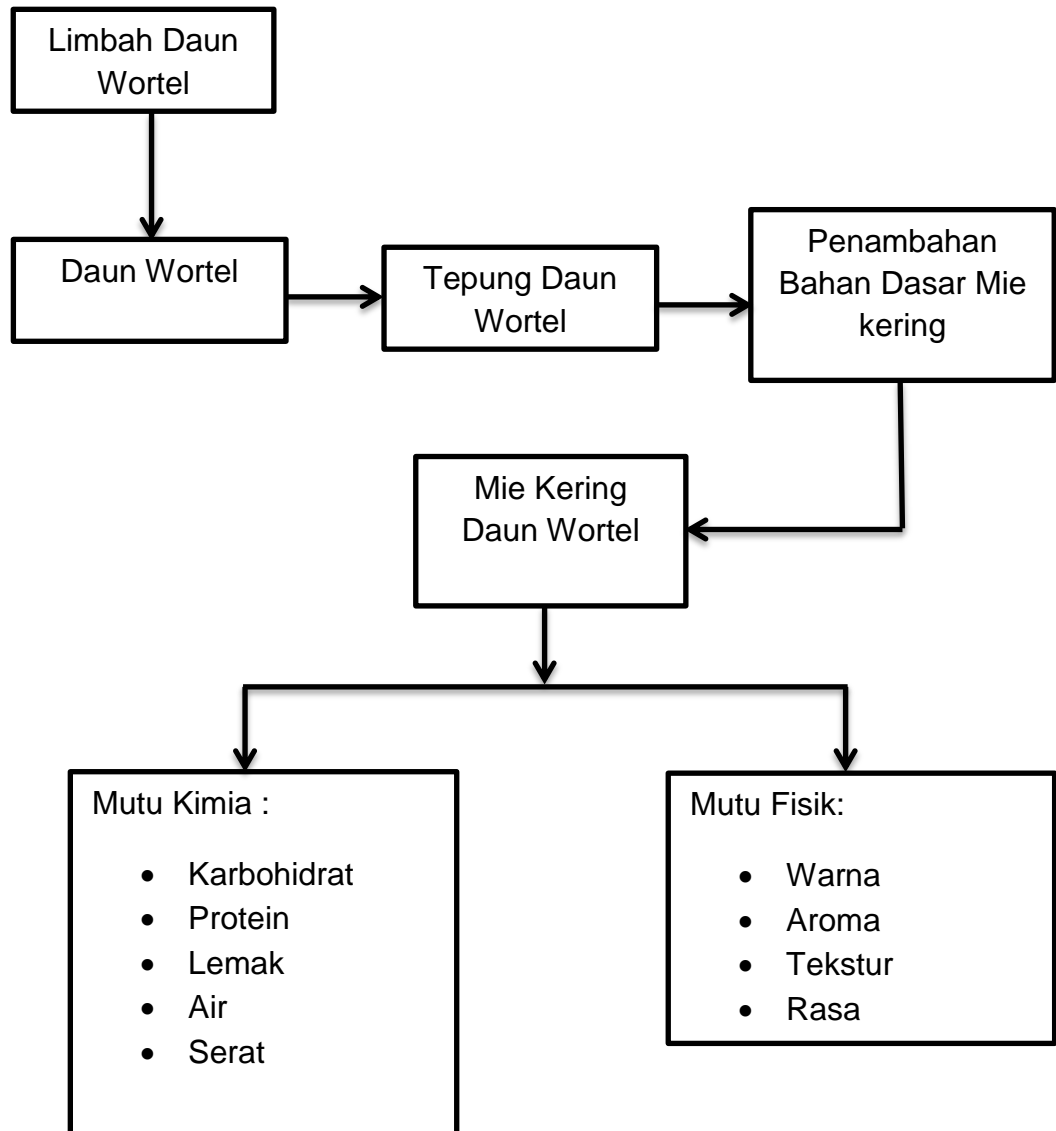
Limbah Daun Wortel

Daun Wortel

Tepung Daun Wortel

Penambahan Bahan Dasar Mie kering

Mie Kering Daun Wortel

Mutu Kimia :

- Karbohidrat
- Protein
- Lemak
- Air
- Serat

Mutu Fisik:

- Warna
- Aroma
- Tekstur
- Rasa